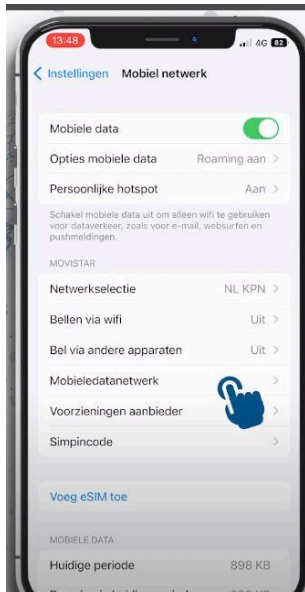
13:48

4G 82

Instellingen Mobiel netwerk

Mobiele data

Opties mobiele data Roaming aan

Persoonlijke hotspot Aan

Schakel mobiele data uit om alleen wifi te gebruiken voor dataverkeer, zoals voor e-mail, websurfen en pushmeldingen.

MOVISTAR

Netwerkselectie NL KPN

Bellen via wifi Uit

Bel via andere apparaten Uit

Mobieledatanetwerk

Voorzieningen aanbieder

Simpincode

Voeg eSIM toe

MOBIELE DATA

Huidige periode 898 KB

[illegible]